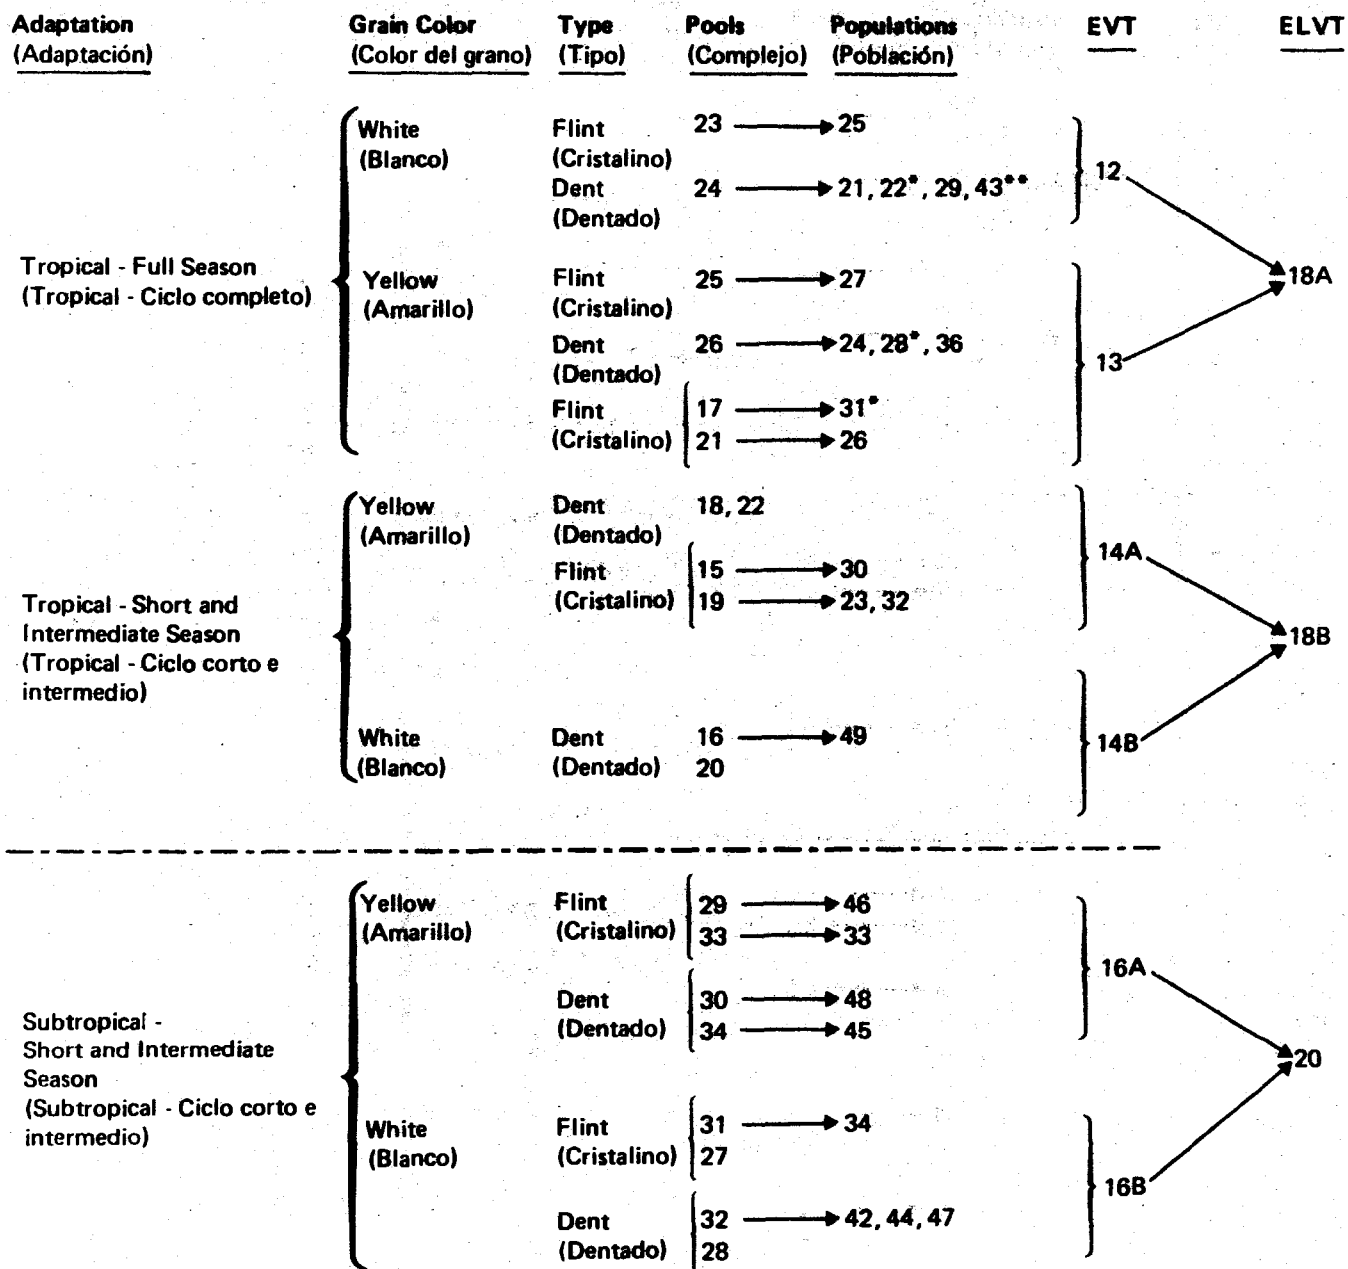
Adaptation (Adaptación) | Grain Color (Color del grano) | Type (Tipo) | Pools (Complejo) | Populations (Población) | EVT | ELVT

Tropical - Full Season (Tropical - Ciclo completo)

White (Blanco)
Flint (Cristalino) 23 → 25
Dent (Dentado) 24 → 21, 22*, 29, 43**
12 → 18A

Yellow (Amarillo)
Flint (Cristalino) 25 → 27
Dent (Dentado) 26 → 24, 28*, 36
Flint (Cristalino) 17 → 31*
21 → 26
13 → 18A

Tropical - Short and Intermediate Season (Tropical - Ciclo corto e intermedio)

Yellow (Amarillo)
Dent (Dentado) 18, 22
Flint (Cristalino) 15 → 30
19 → 23, 32
14A → 18B

White (Blanco)
Dent (Dentado) 16 → 49
20
14B → 18B

Subtropical - Short and Intermediate Season (Subtropical - Ciclo corto e intermedio)

Yellow (Amarillo)
Flint (Cristalino) 29 → 46
33 → 33
Dent (Dentado) 30 → 48
34 → 45
16A → 20

White (Blanco)
Flint (Cristalino) 31 → 34
27
Dent (Dentado) 32 → 42, 44, 47
28
16B → 20